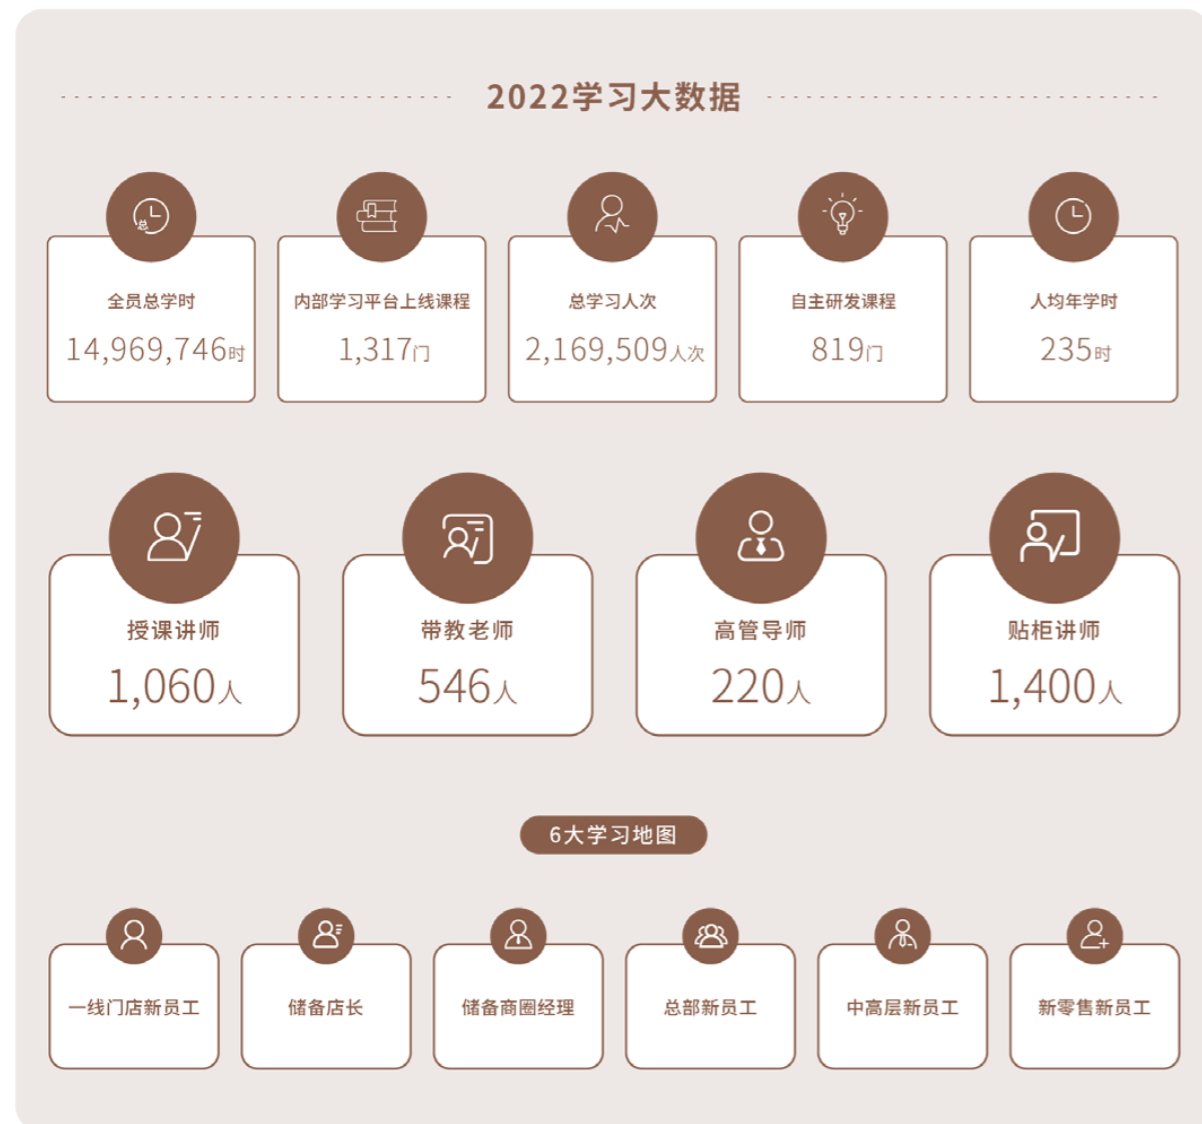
2022学习大数据

总

全员总学时
14,969,746时

内部学习平台上线课程
1,317门

总学习人次
2,169,509人次

自主研发课程
819门

人均年学时
235时

授课讲师
1,060人

带教老师
546人

高管导师
220人

贴柜讲师
1,400人

6大学习地图

一线门店新员工

储备店长

储备商圈经理

总部新员工

中高层新员工

新零售新员工